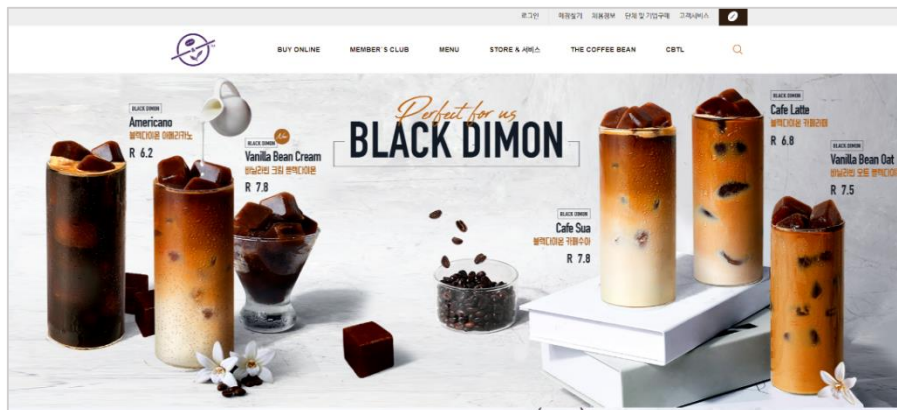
로그인 | 회원가입 | 회원정보 | 단체 및 기업구매 | 고객서비스

BUY ONLINE MEMBER`S CLUB MENU STORE & 서비스 THE COFFEE BEAN CBTL

BLACK DIMON
Americano
블랙디이몬 아메리카노
R 6.2

BLACK DIMON
Vanilla Bean Cream
바닐라빈 크림 블랙디이몬
R 7.8

Perfect for us
BLACK DIMON

BLACK DIMON
Cafe Sua
블랙디이몬 카페수아
R 7.8

BLACK DIMON
Cafe Latte
블랙디이몬 카페라떼
R 6.8

BLACK DIMON
Vanilla Bean Oat
바닐라빈 오트 블랙디이몬
R 7.5